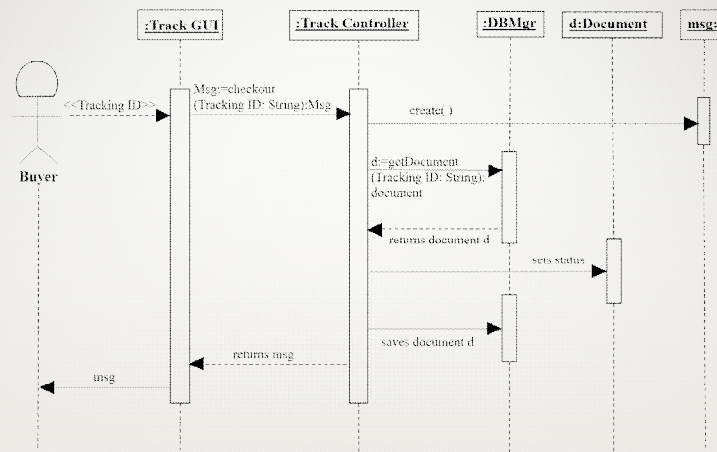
:Track GUI

:Track Controller

:DBMgr

d:Document

msg:

Buyer

<<Tracking ID>>

Msg:=checkout (Tracking ID: String):Msg

create( )

d:=getDocument (Tracking ID: String): document

returns document d

sets status

saves document d

returns msg

msg